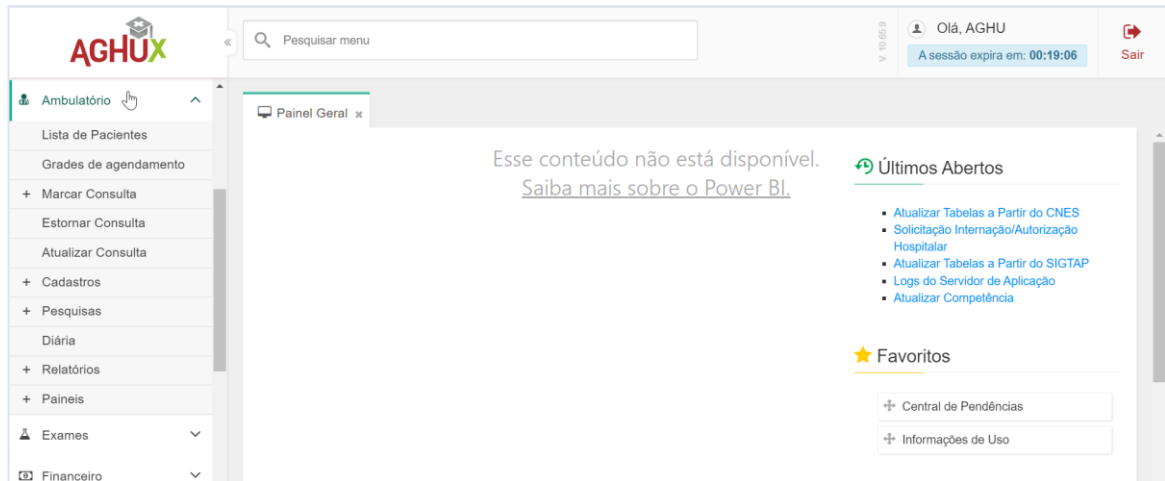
AGHUX

Pesquisar menu

V 10.65.9

Olá, AGHU

A sessão expira em: 00:19:06

Sair

Ambulatório

Lista de Pacientes

Grades de agendamento

+ Marcar Consulta

Estornar Consulta

Atualizar Consulta

+ Cadastros

+ Pesquisas

Diária

+ Relatórios

+ Paineis

Exames

Financeiro

Painel Geral ×

Esse conteúdo não está disponível.
Saiba mais sobre o Power BI.

Últimos Abertos

- Atualizar Tabelas a Partir do CNES
- Solicitação Internação/Autorização Hospitalar
- Atualizar Tabelas a Partir do SIGTAP
- Logs do Servidor de Aplicação
- Atualizar Competência

Favoritos

Central de Pendências

Informações de Uso